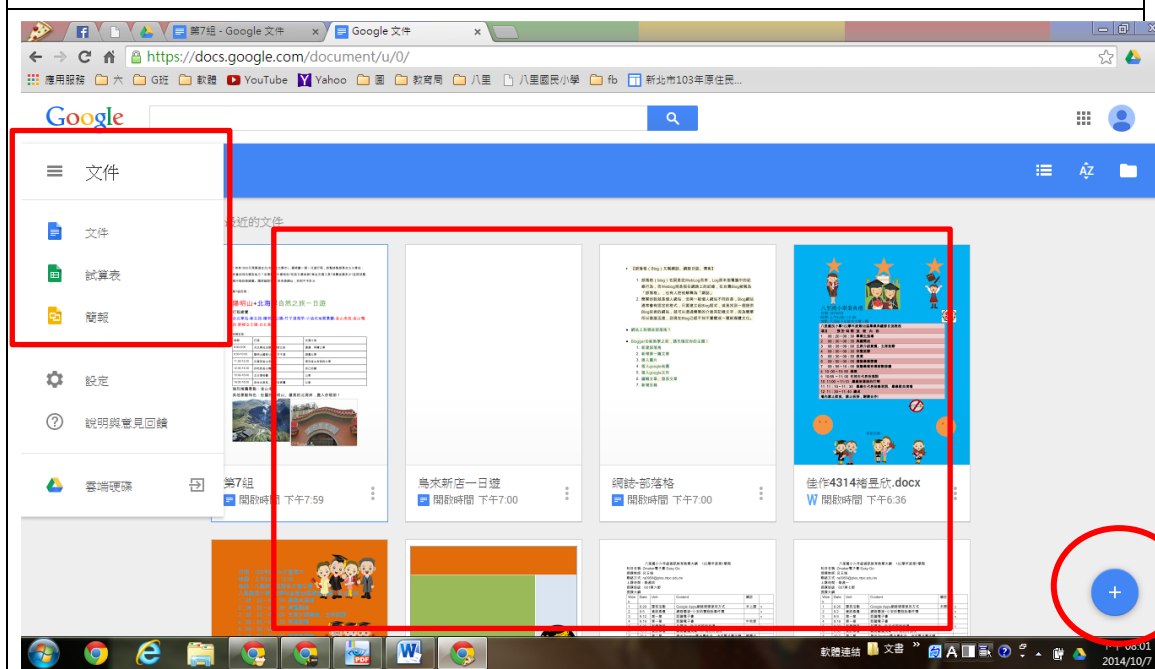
第7組 - Google 文件
Google 文件
https://docs.google.com/document/u/0/
應用服務 六 G班 軟體 YouTube Yahoo 園 教育局 八里 八里國民小學 fb 新北市103年原住民...
Google
文件
文件
試算表
簡報
設定
說明與意見回饋
雲端硬碟
最近的文件
第7組
開啟時間 下午7:59
烏來新店一日遊
開啟時間 下午7:00
網誌-部落格
開啟時間 下午7:00
佳作4314豬昱欣.docx
開啟時間 下午6:36
軟體連結 文書
下午 08:01
2014/10/7